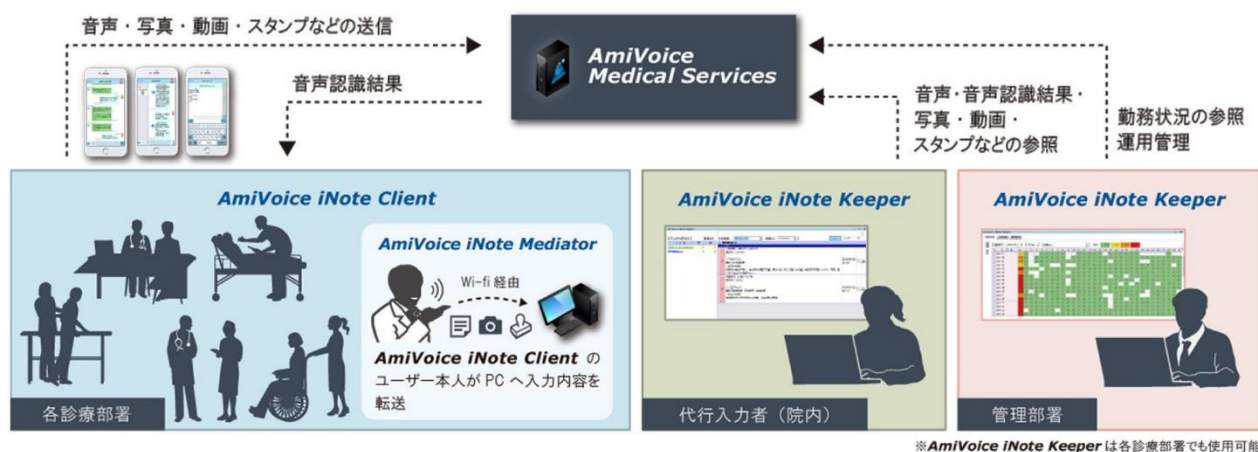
音声・写真・動画・スタンプなどの送信

AmiVoice Medical Services

音声認識結果

音声･音声認識結果･
写真・動画・
スタンプなどの参照

勤務状況の参照
運用管理

AmiVoice iNote Client

AmiVoice iNote Mediator

Wi-fi 経由

AmiVoice iNote Client の
ユーザー本人が PC へ入力内容を
転送

各診療部署

AmiVoice iNote Keeper

代行入力者（院内）

AmiVoice iNote Keeper

管理部署

※AmiVoice iNote Keeper は各診療部署でも使用可能